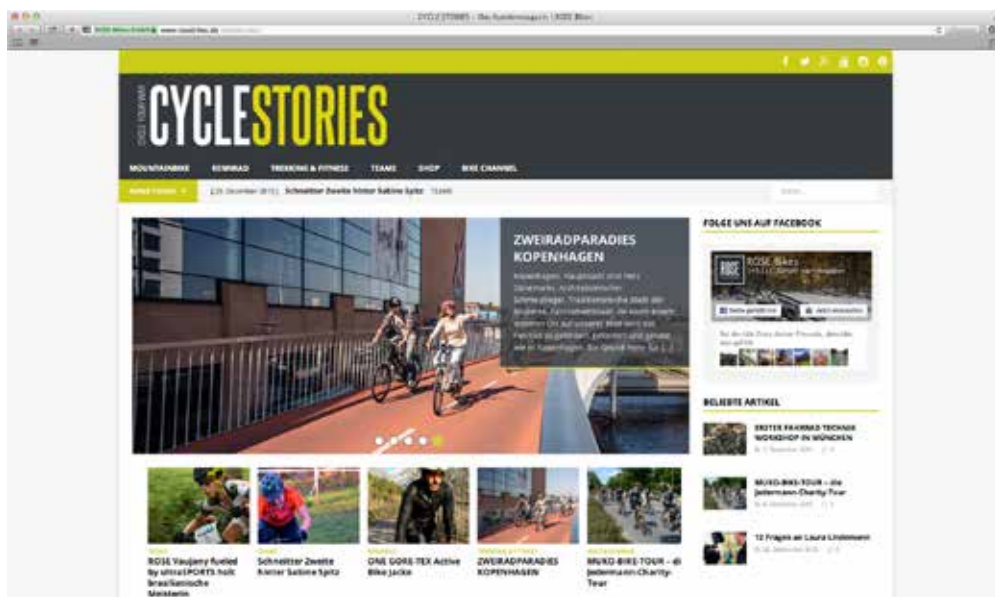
CYCLE STORIES – Das Fahrradmagazin | ROSE Bikes

CYCLESTORIES

MOUNTAINBIKE RENNRAD TREKKING & FITNESS TEAMS SHOP BIKE CHANNEL

Schnellter Zweite hinter Sabine Spitz

ZWEIRADPARADIES KOPENHAGEN

FOLGE UNS AUF FACEBOOK

ROSE Bikes

BELIEBTE ARTIKEL

ERSTER FAHRRAD TECHNIK WORKSHOP IN MÜNCHEN

MUKO-BIKE-TOUR – die Jedermann-Charity-Tour

12 Fragen an Laura Lindemann

ROSE Vaujany fueled by ultraSPORTS holt brasilianische Meisterin

Schnellter Zweite hinter Sabine Spitz

ONE GORE-TEX Active Bike Jacke

ZWEIRADPARADIES KOPENHAGEN

MUKO-BIKE-TOUR – di Jedermann-Charity-Tour